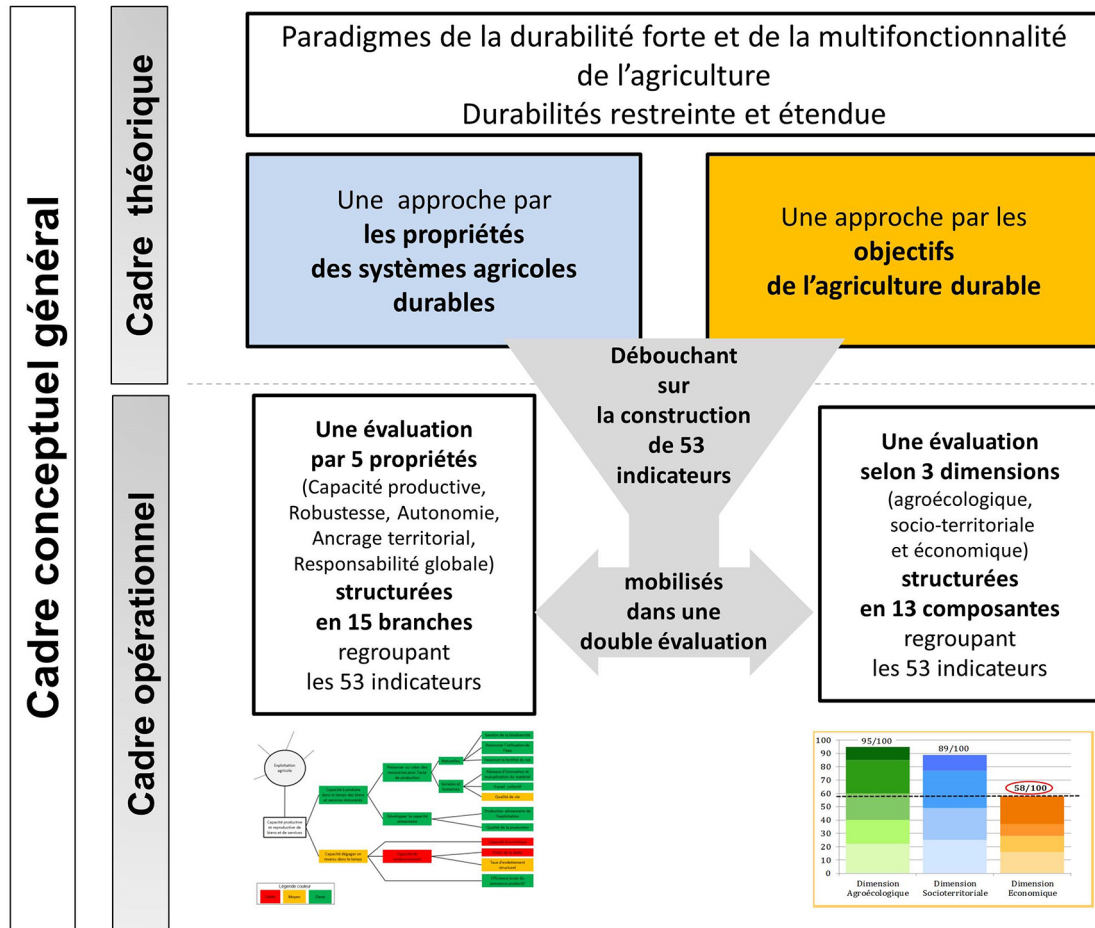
Cadre conceptuel général

Cadre théorique

Paradigmes de la durabilité forte et de la multifonctionnalité de l'agriculture
Durabilités restreinte et étendue

Une approche par **les propriétés des systèmes agricoles durables**

Une approche par les **objectifs de l'agriculture durable**

Cadre opérationnel

**Débouchant sur la construction de 53 indicateurs**

**Une évaluation par 5 propriétés** (Capacité productive, Robustesse, Autonomie, Ancrage territorial, Responsabilité globale) **structurées en 15 branches** regroupant les 53 indicateurs

**mobilisés dans une double évaluation**

**Une évaluation selon 3 dimensions** (agroécologique, socio-territoriale et économique) **structurées en 13 composantes** regroupant les 53 indicateurs

Exploitation agricole
Capacité productive et reproductive de biens et de services
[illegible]
Légende couleur
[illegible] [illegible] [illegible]

100
90
80
70
60
50
40
30
20
10
0
95/100
89/100
58/100
Dimension Agroécologique
Dimension Socioterritoriale
Dimension Economique